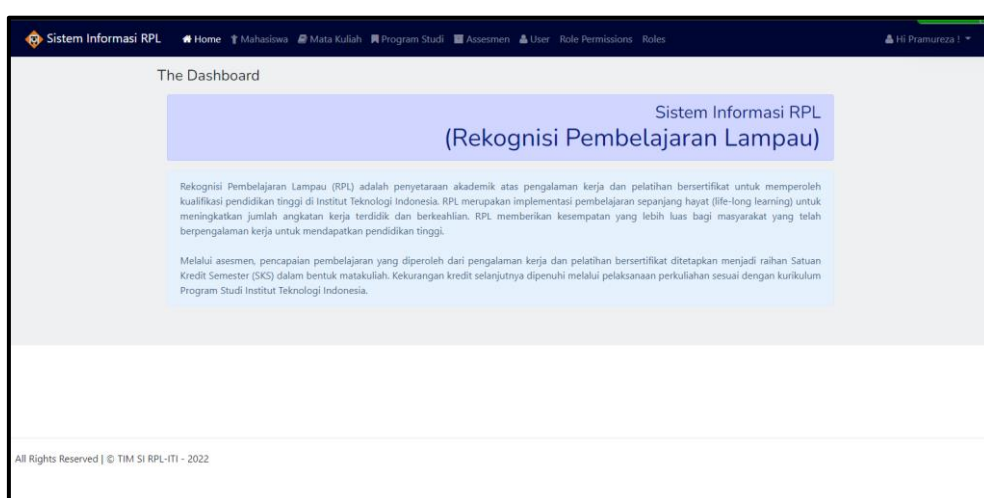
Sistem Informasi RPL Home Mahasiswa Mata Kuliah Program Studi Assesmen User Role Permissions Roles Hi Pramureza !

The Dashboard

Sistem Informasi RPL
(Rekognisi Pembelajaran Lampau)

Rekognisi Pembelajaran Lampau (RPL) adalah penyetaraan akademik atas pengalaman kerja dan pelatihan bersertifikat untuk memperoleh kualifikasi pendidikan tinggi di Institut Teknologi Indonesia. RPL merupakan implementasi pembelajaran sepanjang hayat (life-long learning) untuk meningkatkan jumlah angkatan kerja terdidik dan berkeahlian. RPL memberikan kesempatan yang lebih luas bagi masyarakat yang telah berpengalaman kerja untuk mendapatkan pendidikan tinggi.

Melalui asesmen, pencapaian pembelajaran yang diperoleh dari pengalaman kerja dan pelatihan bersertifikat ditetapkan menjadi raihan Satuan Kredit Semester (SKS) dalam bentuk matakuliah. Kekurangan kredit selanjutnya dipenuhi melalui pelaksanaan perkuliahan sesuai dengan kurikulum Program Studi Institut Teknologi Indonesia.

All Rights Reserved | © TIM SI RPL-ITI - 2022